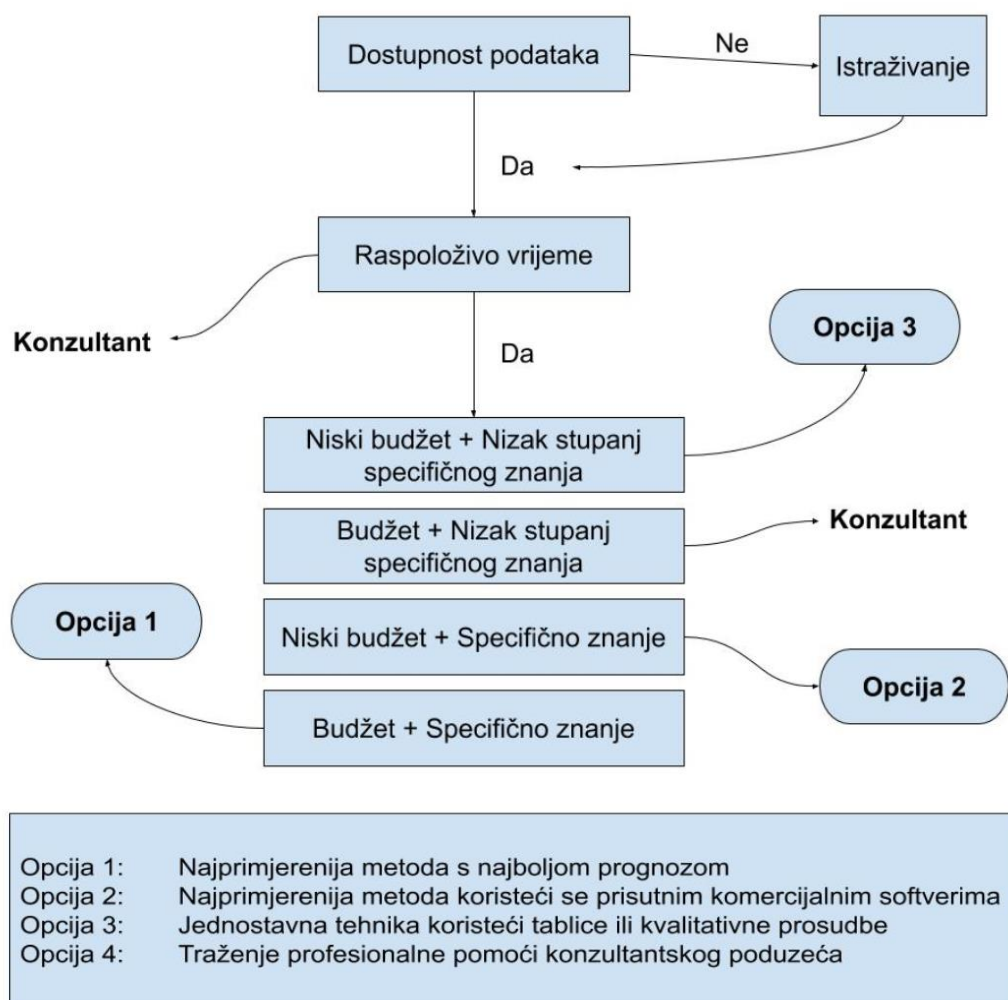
Dostupnost podataka

Ne

Istraživanje

Da

Raspoloživo vrijeme

Konzultant

Da

Opcija 3

Niski budžet + Nizak stupanj specifičnog znanja

Budžet + Nizak stupanj specifičnog znanja

Konzultant

Opcija 1

Niski budžet + Specifično znanje

Opcija 2

Budžet + Specifično znanje

Opcija 1: Najprimjerenija metoda s najboljom prognozom
Opcija 2: Najprimjerenija metoda koristeći se prisutnim komercijalnim softverima
Opcija 3: Jednostavna tehnika koristeći tablice ili kvalitativne prosudbe
Opcija 4: Traženje profesionalne pomoći konzultantskog poduzeća